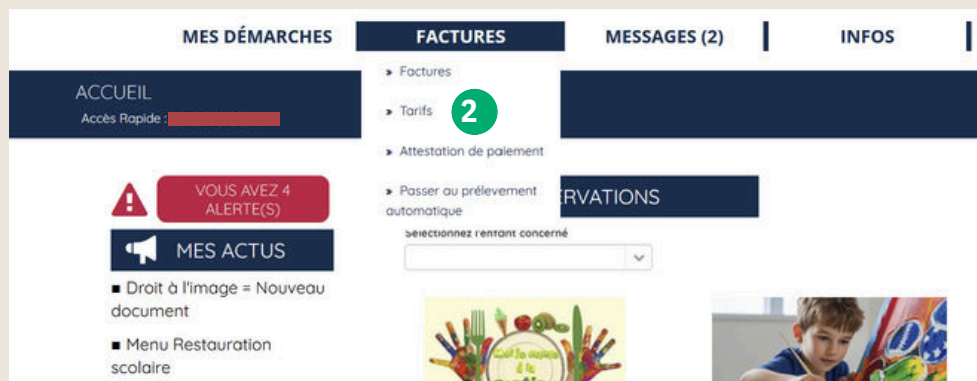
MES DÉMARCHES FACTURES MESSAGES (2) INFOS

» Factures
» Tarifs
2
» Attestation de paiement
» Passer au prélèvement automatique

ACCUEIL
Accès Rapide : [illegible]

VOUS AVEZ 4 ALERTE(S)

MES ACTUS

■ Droit à l'image = Nouveau document

■ Menu Restauration scolaire

RVATIONS

Sélectionnez l'enfant concerné